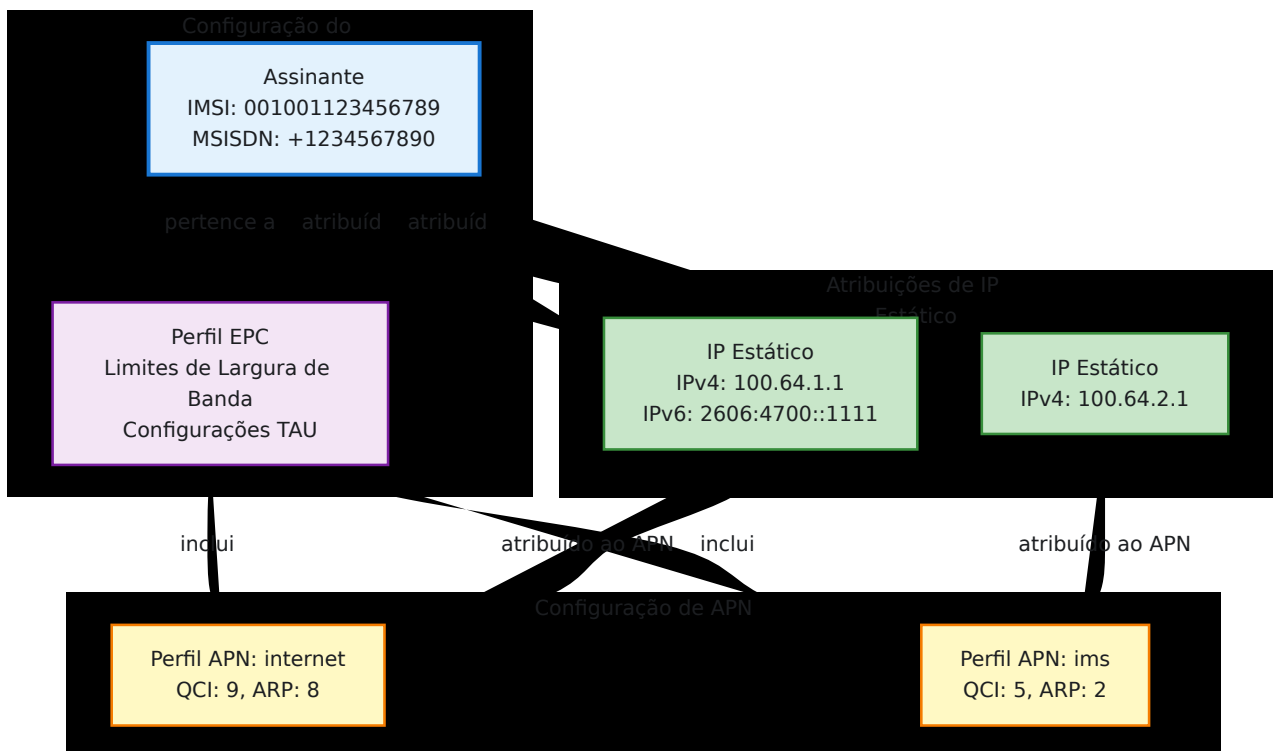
Configuração do

Assinante
IMSI: 001001123456789
MSISDN: +1234567890

pertence a atribuíd atribuíd

Atribuições de IP Estático

Perfil EPC
Limites de Largura de Banda
Configurações TAU

IP Estático
IPv4: 100.64.1.1
IPv6: 2606:4700::1111

IP Estático
IPv4: 100.64.2.1

inclui

atribuído ao APN

inclui

atribuído ao APN

Configuração de APN

Perfil APN: internet
QCI: 9, ARP: 8

Perfil APN: ims
QCI: 5, ARP: 2